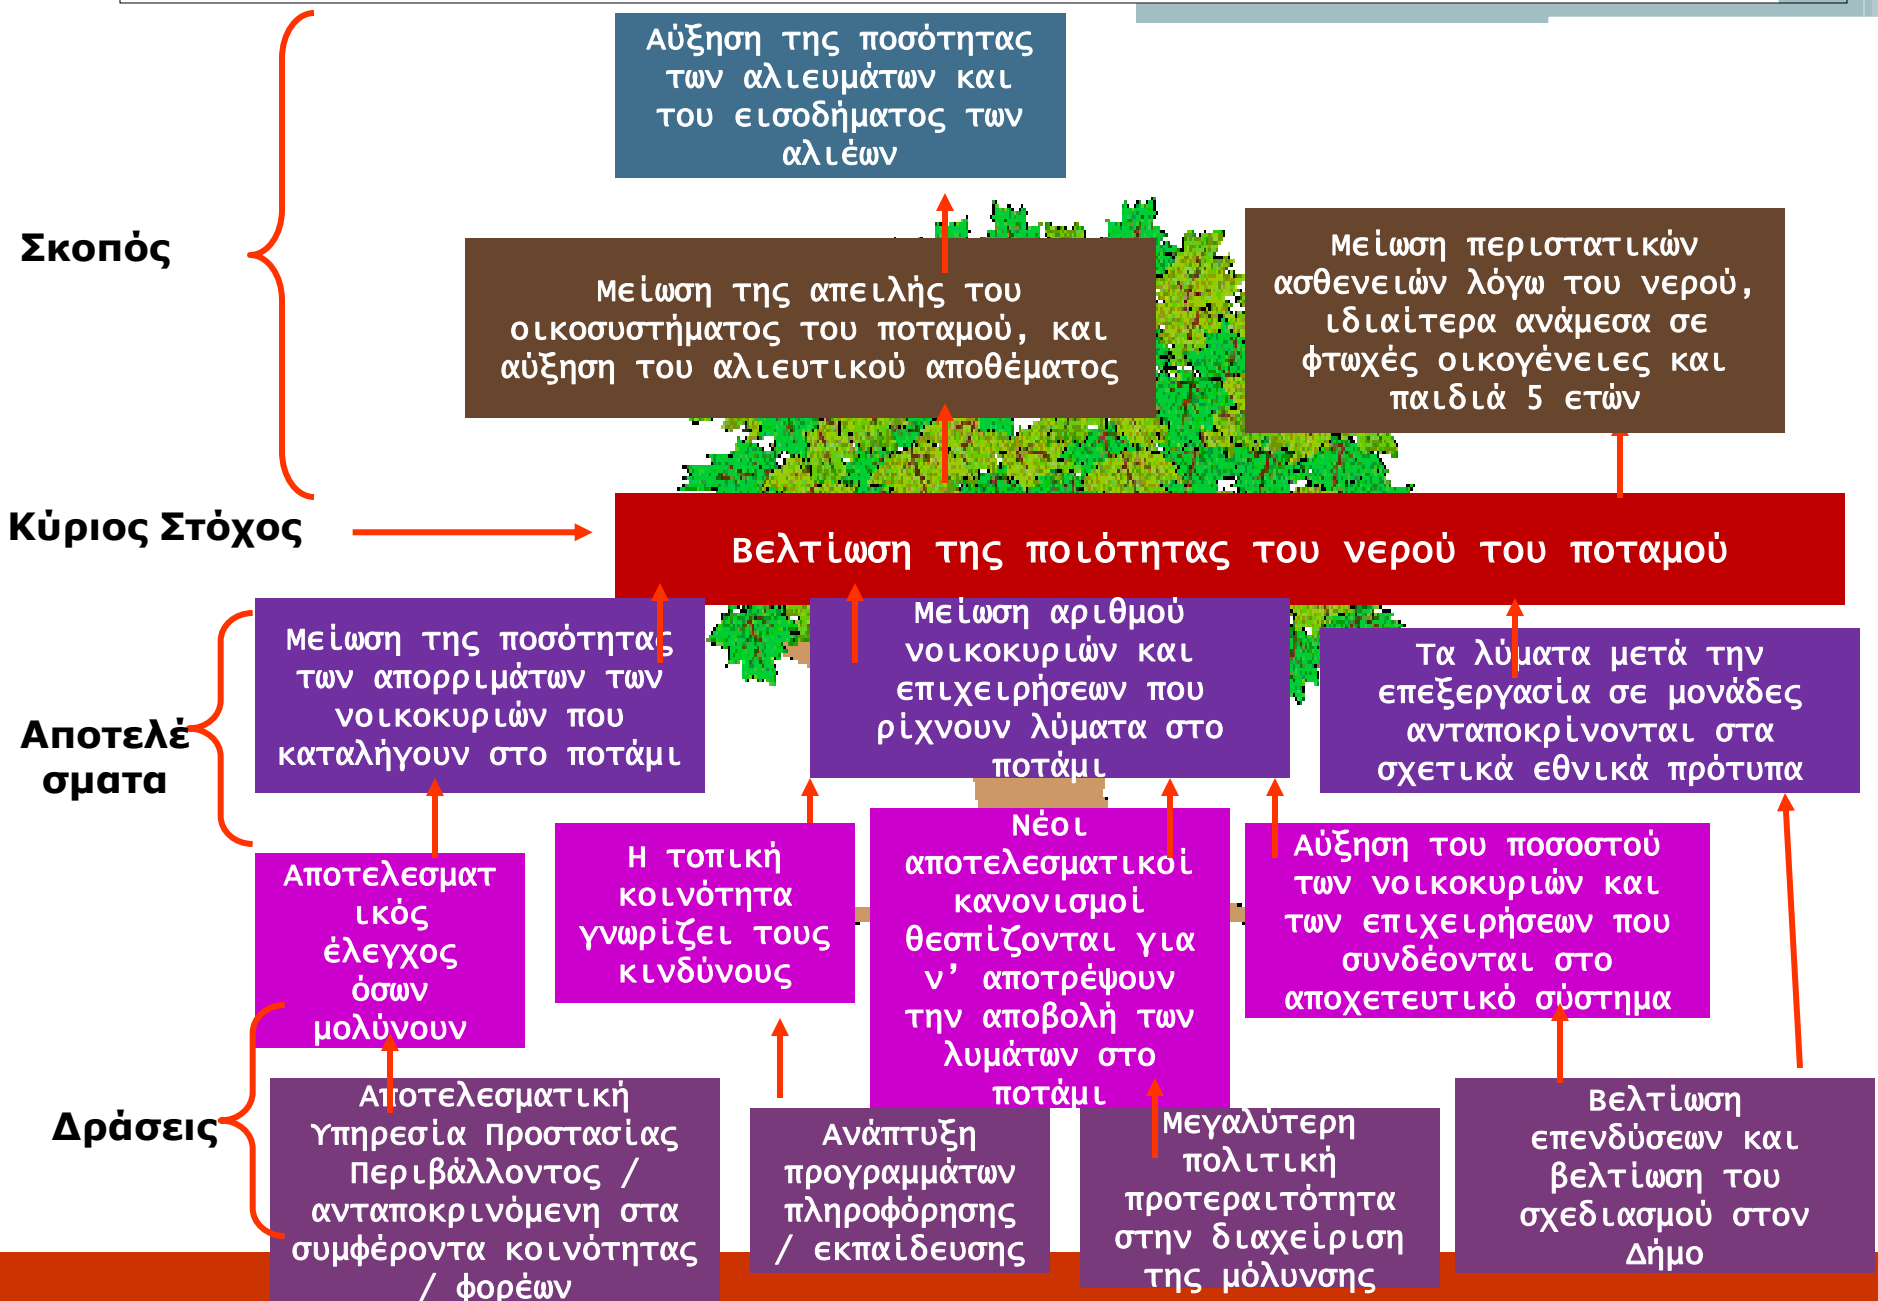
Αύξηση της ποσότητας των αλιευμάτων και του εισοδήματος των αλιέων

Σκοπός

Μείωση της απειλής του οικοσυστήματος του ποταμού, και αύξηση του αλιευτικού αποθέματος

Μείωση περιστατικών ασθενειών λόγω του νερού, ιδιαίτερα ανάμεσα σε φτωχές οικογένειες και παιδιά 5 ετών

Κύριος Στόχος

Βελτίωση της ποιότητας του νερού του ποταμού

Αποτελέσματα

Μείωση της ποσότητας των απορριμάτων των νοικοκυριών που καταλήγουν στο ποτάμι

Μείωση αριθμού νοικοκυριών και επιχειρήσεων που ρίχνουν λύματα στο ποτάμι

Τα λύματα μετά την επεξεργασία σε μονάδες ανταποκρίνονται στα σχετικά εθνικά πρότυπα

Αποτελεσματικός έλεγχος όσων μολύνουν

Η τοπική κοινότητα γνωρίζει τους κινδύνους

Νέοι αποτελεσματικοί κανονισμοί θεσπίζονται για ν' αποτρέψουν την αποβολή των λυμάτων στο ποτάμι

Αύξηση του ποσοστού των νοικοκυριών και των επιχειρήσεων που συνδέονται στο αποχετευτικό σύστημα

Δράσεις

Αποτελεσματική Υπηρεσία Προστασίας Περιβάλλοντος / ανταποκρινόμενη στα συμφέροντα κοινότητας / φορέων

Ανάπτυξη προγραμμάτων πληροφόρησης / εκπαίδευσης

Μεγαλύτερη πολιτική προτεραιτότητα στην διαχείριση της μόλυνσης

Βελτίωση επενδύσεων και βελτίωση του σχεδιασμού στον Δήμο